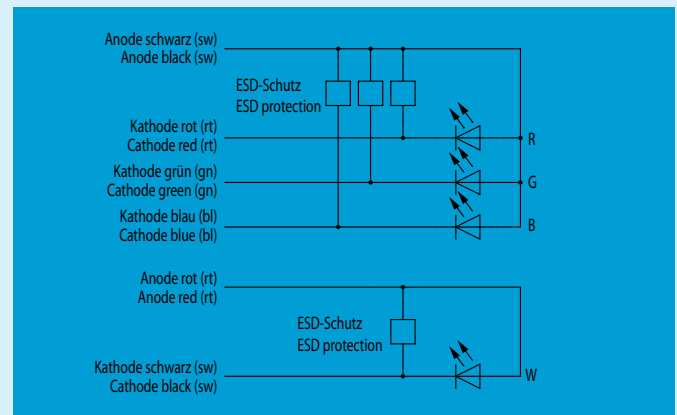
Anode schwarz (sw)
Anode black (sw)

ESD-Schutz
ESD protection

Kathode rot (rt)
Cathode red (rt)

R

Kathode grün (gn)
Cathode green (gn)

G

Kathode blau (bl)
Cathode blue (bl)

B

Anode rot (rt)
Anode red (rt)

ESD-Schutz
ESD protection

Kathode schwarz (sw)
Cathode black (sw)

W